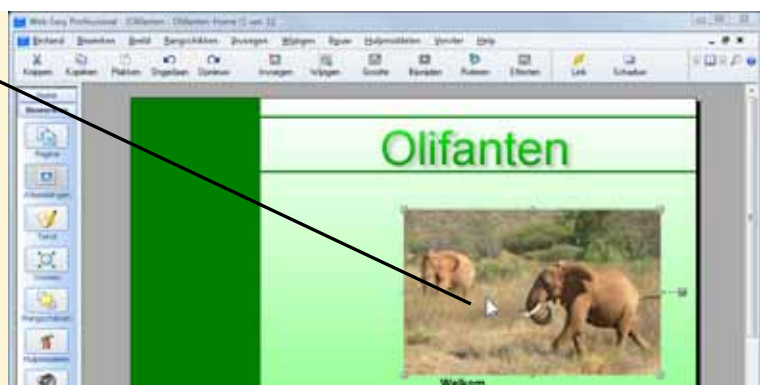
Web Easy Professional - [Olifanten - Olifanten Home (1 van 1)]

Bestand Bewerken Beeld Rangschikken Invoegen Wijzigen Figuur Hulpmiddelen Venster Help

Knippen Kopiëren Plakken Ongedaan Opnieuw Invoegen Wijzigen Grootte Bijsnijden Roteren Effecten Link Schaduw

Pagina Afbeeldingen Tekst Formulier Hulpmiddelen

Olifanten

Welkom